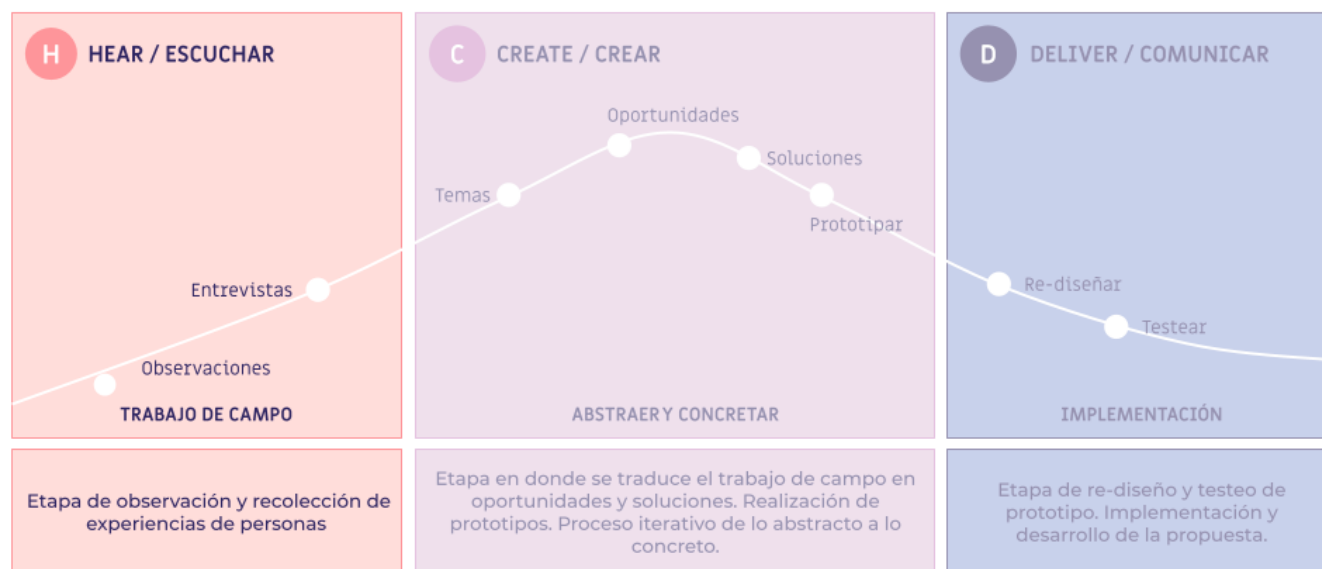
H HEAR / ESCUCHAR

Entrevistas

Observaciones

TRABAJO DE CAMPO

C CREATE / CREAR

Oportunidades

Temas

Soluciones

Prototipar

ABSTRAER Y CONCRETAR

D DELIVER / COMUNICAR

Re-diseñar

Testear

IMPLEMENTACIÓN

Etapa de observación y recolección de experiencias de personas

Etapa en donde se traduce el trabajo de campo en oportunidades y soluciones. Realización de prototipos. Proceso iterativo de lo abstracto a lo concreto.

Etapa de re-diseño y testeo de prototipo. Implementación y desarrollo de la propuesta.